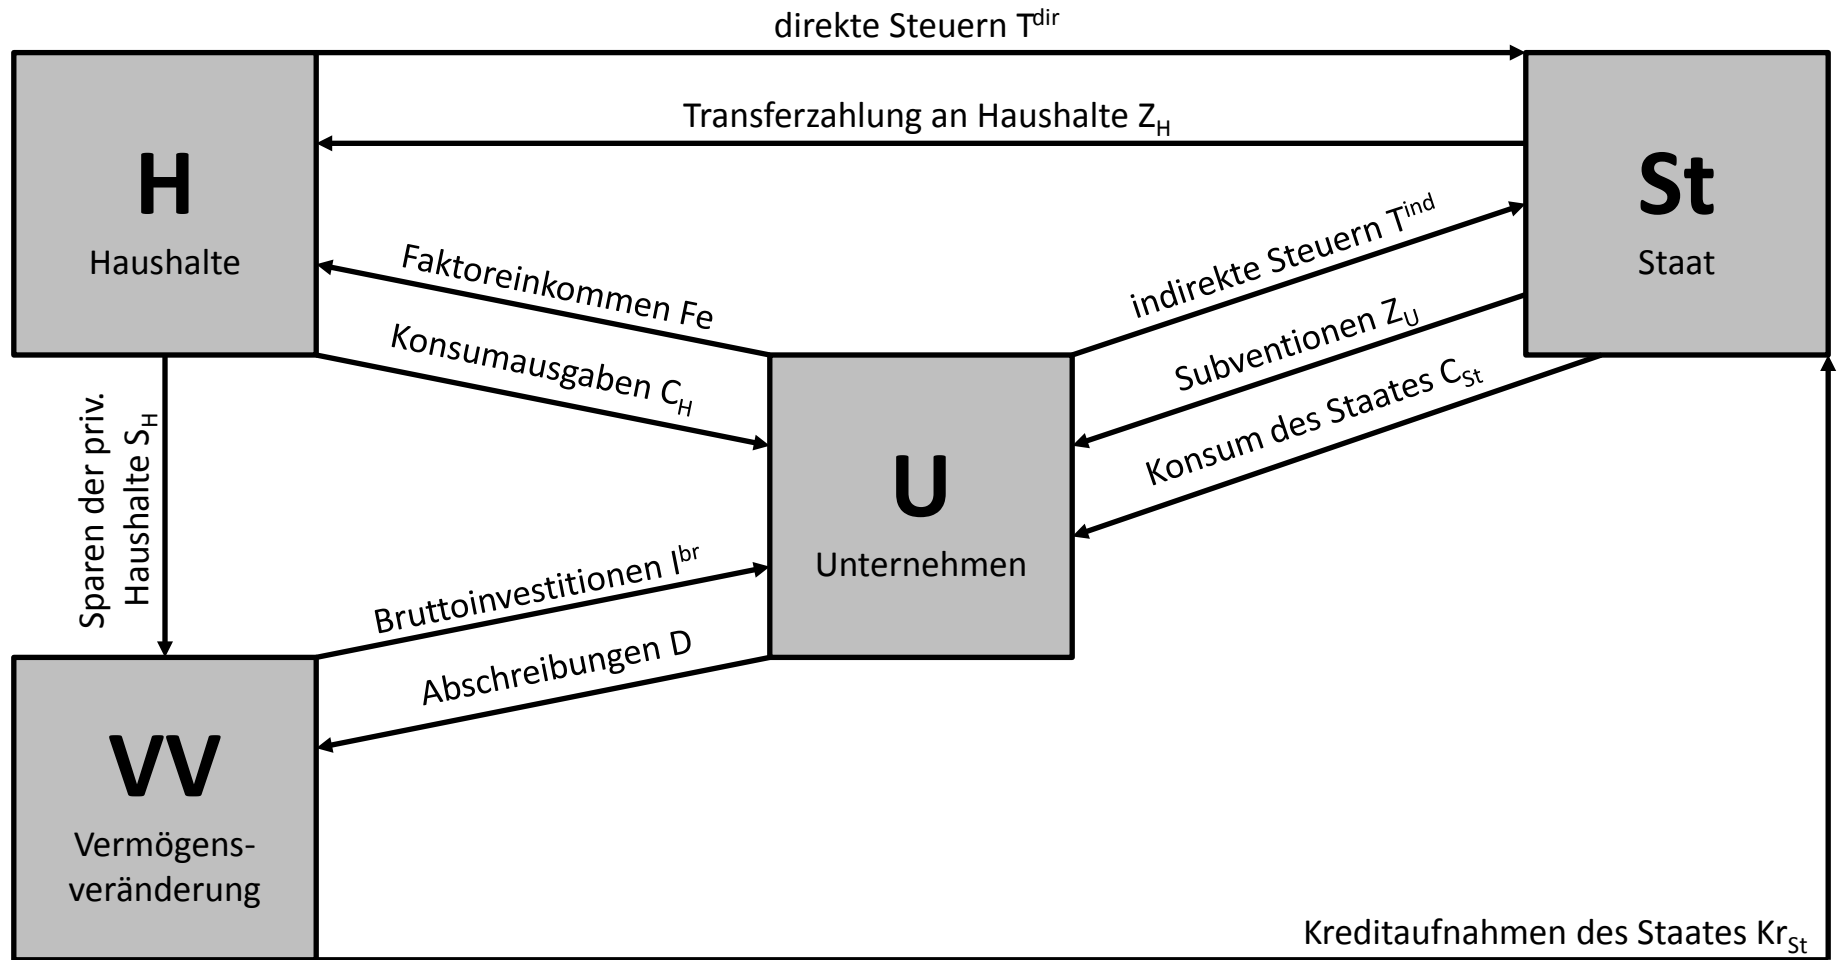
direkte Steuern $T^{dir}$

Transferzahlung an Haushalte $Z_H$

H
Haushalte

St
Staat

Faktoreinkommen Fe

Konsumausgaben $C_H$

indirekte Steuern $T^{ind}$

Subventionen $Z_U$

Konsum des Staates $C_{St}$

Sparen der priv. Haushalte $S_H$

U
Unternehmen

Bruttoinvestitionen $I^{br}$

Abschreibungen D

VV
Vermögensveränderung

Kreditaufnahmen des Staates $Kr_{St}$